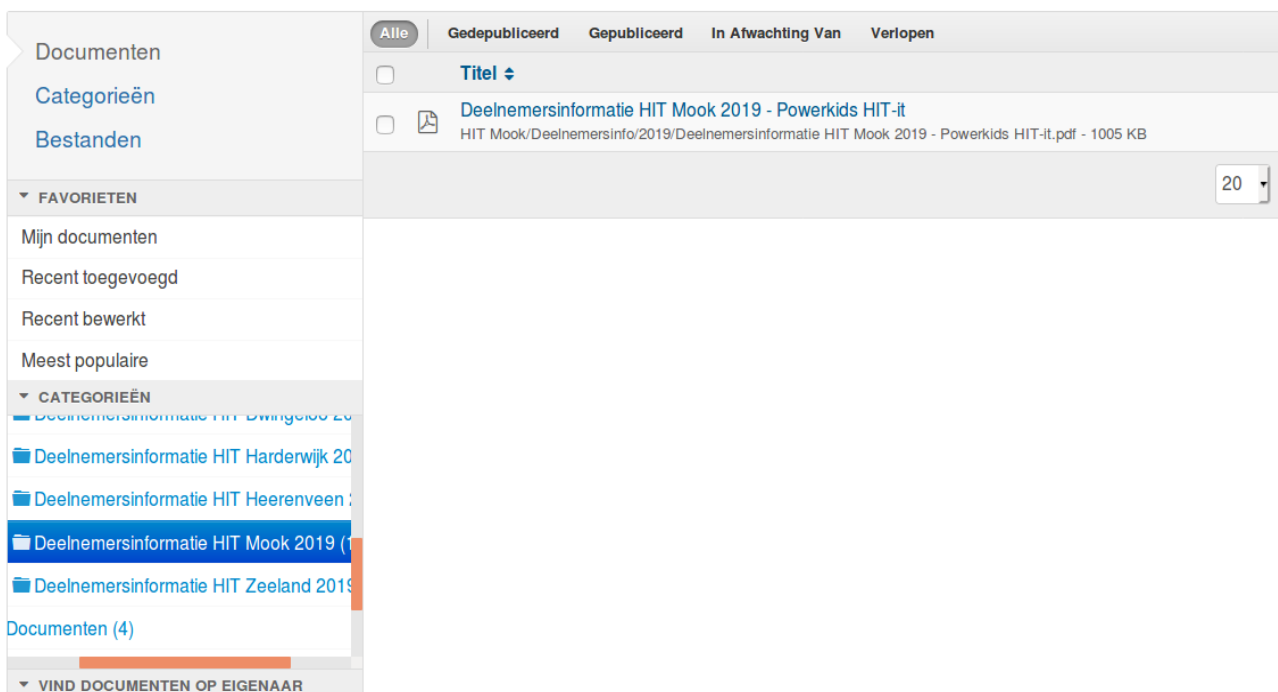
Documenten
Categorieën
Bestanden

FAVORIETEN
Mijn documenten
Recent toegevoegd
Recent bewerkt
Meest populaire

CATEGORIEËN
Deelnemersinformatie HIT Dwingeloo 2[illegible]
Deelnemersinformatie HIT Harderwijk 20
Deelnemersinformatie HIT Heerenveen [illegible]
Deelnemersinformatie HIT Mook 2019 ([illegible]
Deelnemersinformatie HIT Zeeland 201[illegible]
Documenten (4)

VIND DOCUMENTEN OP EIGENAAR

Alle | Gedepubliceerd | Gepubliceerd | In Afwachting Van | Verlopen

| | Titel |
|---|---|
| | Deelnemersinformatie HIT Mook 2019 - Powerkids HIT-it<br>HIT Mook/Deelnemersinfo/2019/Deelnemersinformatie HIT Mook 2019 - Powerkids HIT-it.pdf - 1005 KB |

20